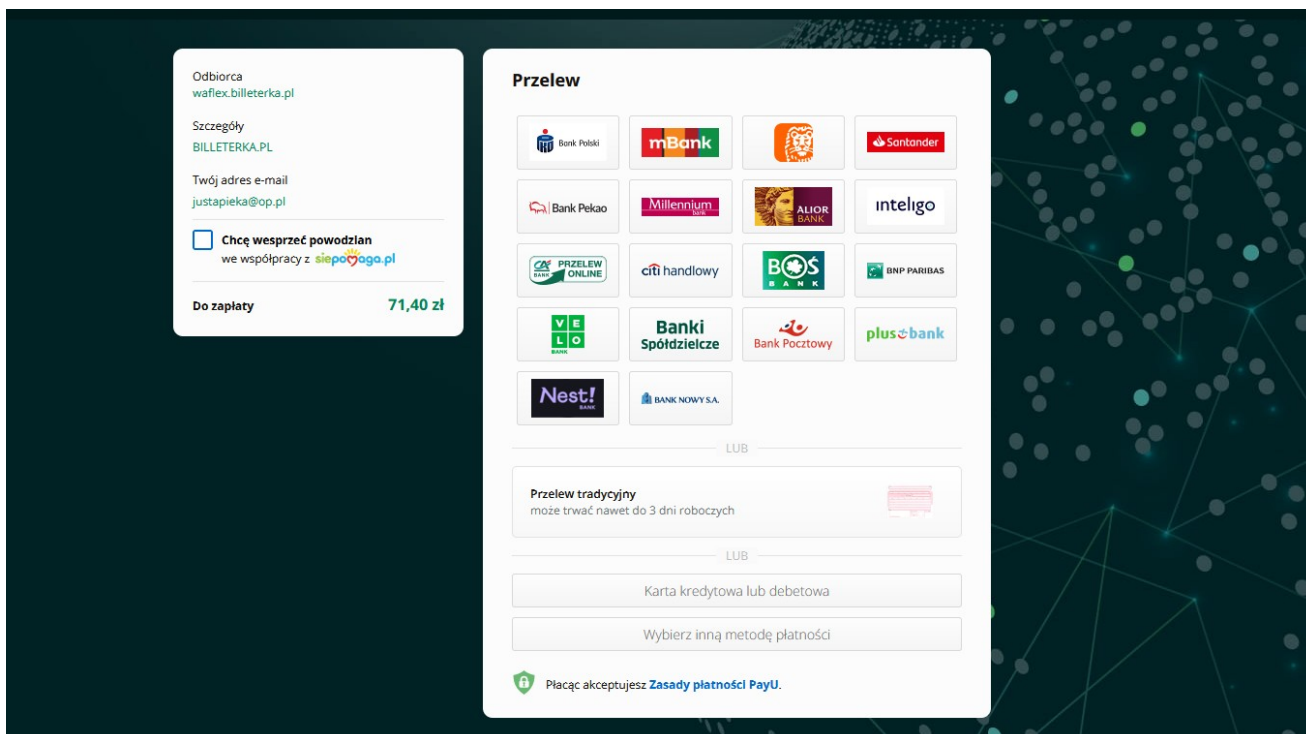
Odbiorca
waflex.billeterka.pl

Szczegóły
BILLETERKA.PL

Twój adres e-mail
justapieka@op.pl

Chcę wesprzeć powodzian
we współpracy z siepomaga.pl

Do zapłaty 71,40 zł

Przelew

Bank Polski
mBank
Santander
Bank Pekao
Millennium bank
ALIOR BANK
inteligo
CA BANK PRZELEW ONLINE
citi handlowy
BOŚ BANK
BNP PARIBAS
VELO BANK
Banki Spółdzielcze
Bank Pocztowy
plus bank
Nest! BANK
BANK NOWY S.A.

LUB

Przelew tradycyjny
może trwać nawet do 3 dni roboczych

LUB

Karta kredytowa lub debetowa

Wybierz inną metodę płatności

Płacąc akceptujesz Zasady płatności PayU.